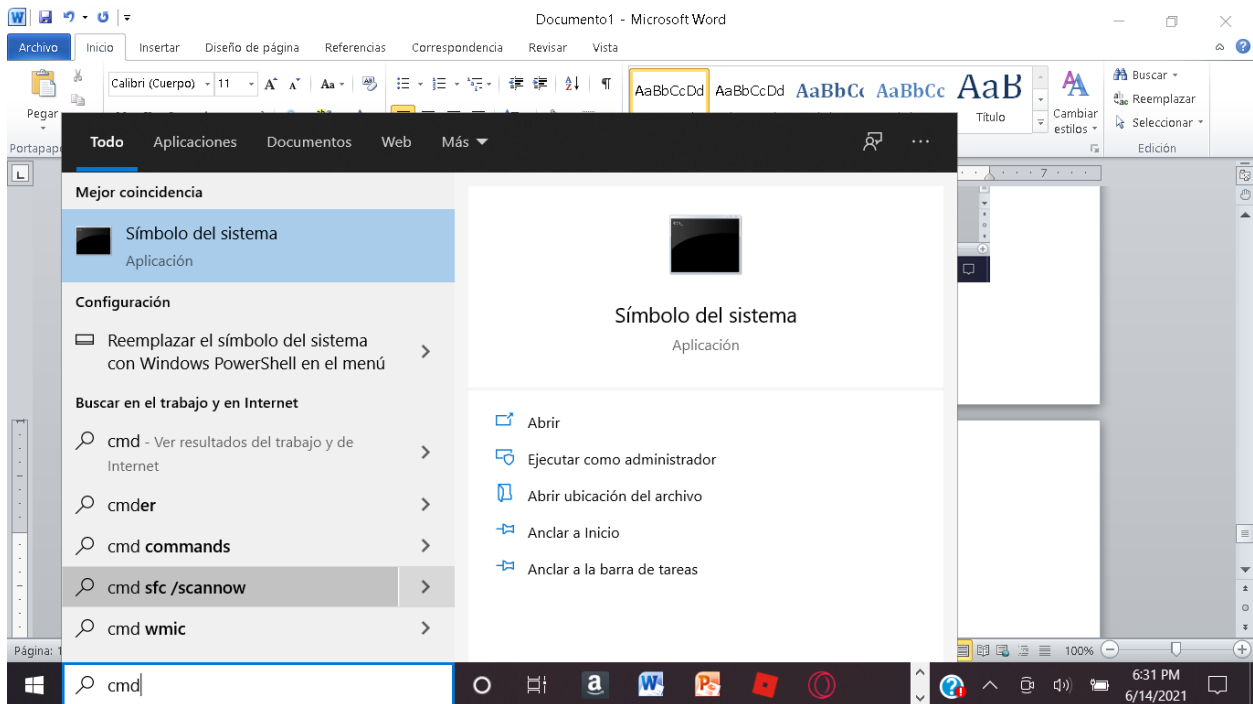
Documento1 - Microsoft Word

Archivo Inicio Insertar Diseño de página Referencias Correspondencia Revisar Vista

Pegar
Portapape
Calibri (Cuerpo) 11
AaBbCcDd AaBbCcDd AaBbCc AaBbCc AaB
Título
Cambiar estilos
Buscar
Reemplazar
Seleccionar
Edición

Todo Aplicaciones Documentos Web Más

Mejor coincidencia
Símbolo del sistema
Aplicación

Configuración
Reemplazar el símbolo del sistema con Windows PowerShell en el menú

Buscar en el trabajo y en Internet
cmd - Ver resultados del trabajo y de Internet
cmder
cmd commands
cmd sfc /scannow
cmd wmic

Símbolo del sistema
Aplicación

Abrir
Ejecutar como administrador
Abrir ubicación del archivo
Anclar a Inicio
Anclar a la barra de tareas

Página: 1
100%

cmd

6:31 PM
6/14/2021